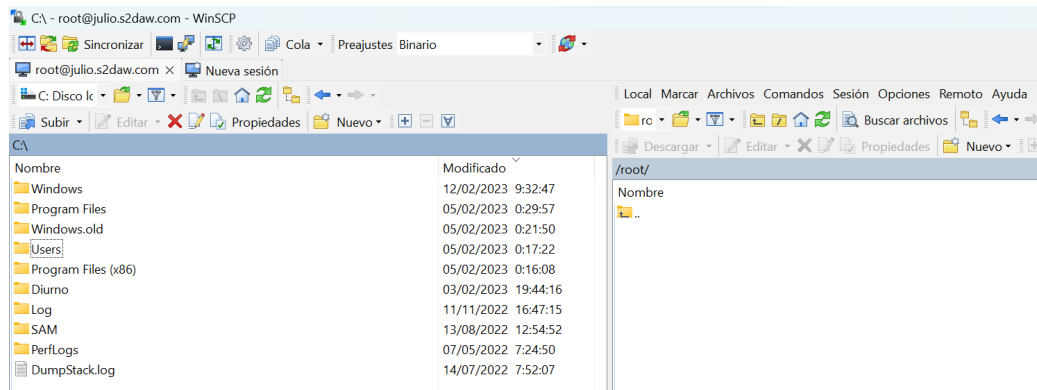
C:\ - root@julio.s2daw.com - WinSCP

Sincronizar | Cola | Preajustes Binario

root@julio.s2daw.com × | Nueva sesión

C: Disco lo

Local Marcar Archivos Comandos Sesión Opciones Remoto Ayuda

Subir | Editar | Propiedades | Nuevo

ro | Buscar archivos

Descargar | Editar | Propiedades | Nuevo

C:\

/root/

| Nombre | Modificado |
|---|---|
| Windows | 12/02/2023 9:32:47 |
| Program Files | 05/02/2023 0:29:57 |
| Windows.old | 05/02/2023 0:21:50 |
| Users | 05/02/2023 0:17:22 |
| Program Files (x86) | 05/02/2023 0:16:08 |
| Diurno | 03/02/2023 19:44:16 |
| Log | 11/11/2022 16:47:15 |
| SAM | 13/08/2022 12:54:52 |
| PerfLogs | 07/05/2022 7:24:50 |
| DumpStack.log | 14/07/2022 7:52:07 |

Nombre
..